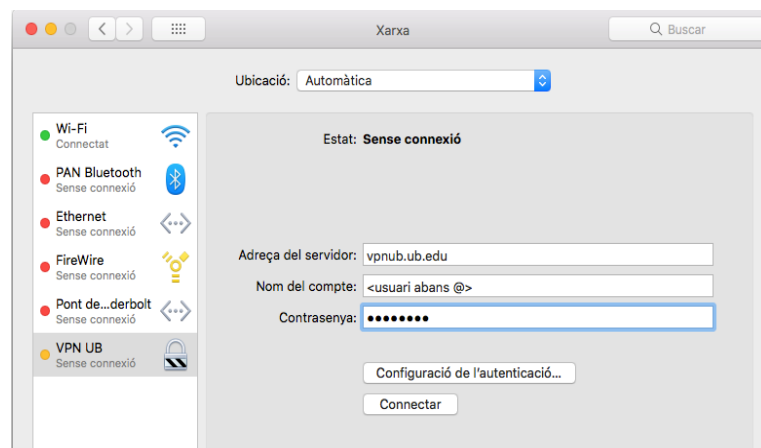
Xarxa

Buscar

Ubicació: Automàtica

Wi-Fi
Connectat

PAN Bluetooth
Sense connexió

Ethernet
Sense connexió

FireWire
Sense connexió

Pont de...derbolt
Sense connexió

VPN UB
Sense connexió

Estat: Sense connexió

Adreça del servidor: vpnub.ub.edu

Nom del compte: <usuari abans @>

Contrasenya: ••••••••

Configuració de l'autenticació...

Connectar